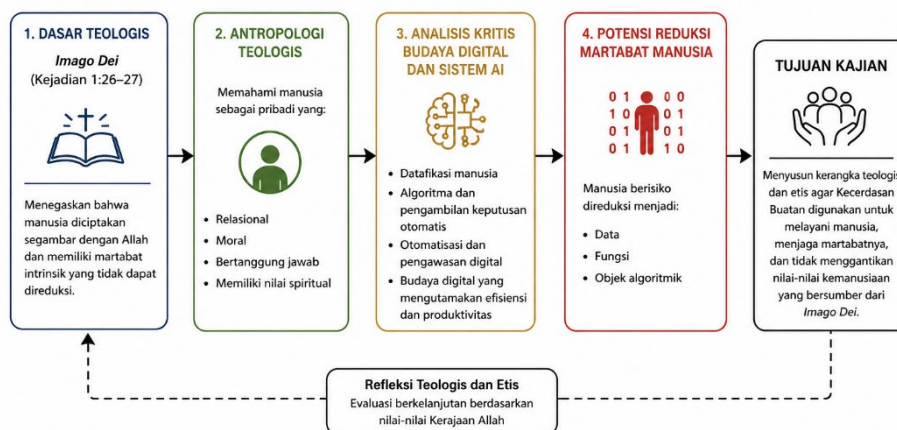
1. DASAR TEOLOGIS

Imago Dei
(Kejadian 1:26–27)

Menegaskan bahwa manusia diciptakan segambar dengan Allah dan memiliki martabat intrinsik yang tidak dapat direduksi.

2. ANTROPOLOGI TEOLOGIS

Memahami manusia sebagai pribadi yang:

- Relasional
- Moral
- Bertanggung jawab
- Memiliki nilai spiritual

3. ANALISIS KRITIS BUDAYA DIGITAL DAN SISTEM AI

- Datafikasi manusia
- Algoritma dan pengambilan keputusan otomatis
- Otomatisasi dan pengawasan digital
- Budaya digital yang mengutamakan efisiensi dan produktivitas

4. POTENSI REDUKSI MARTABAT MANUSIA

0 1 0 0
1 0 0 1
0 1 0 1
0 1 1 0

Manusia berisiko direduksi menjadi:

- Data
- Fungsi
- Objek algoritmik

TUJUAN KAJIAN

Menyusun kerangka teologis dan etis agar Kecerdasan Buatan digunakan untuk melayani manusia, menjaga martabatnya, dan tidak menggantikan nilai-nilai kemanusiaan yang bersumber dari Imago Dei.

Refleksi Teologis dan Etis
Evaluasi berkelanjutan berdasarkan nilai-nilai Kerajaan Allah